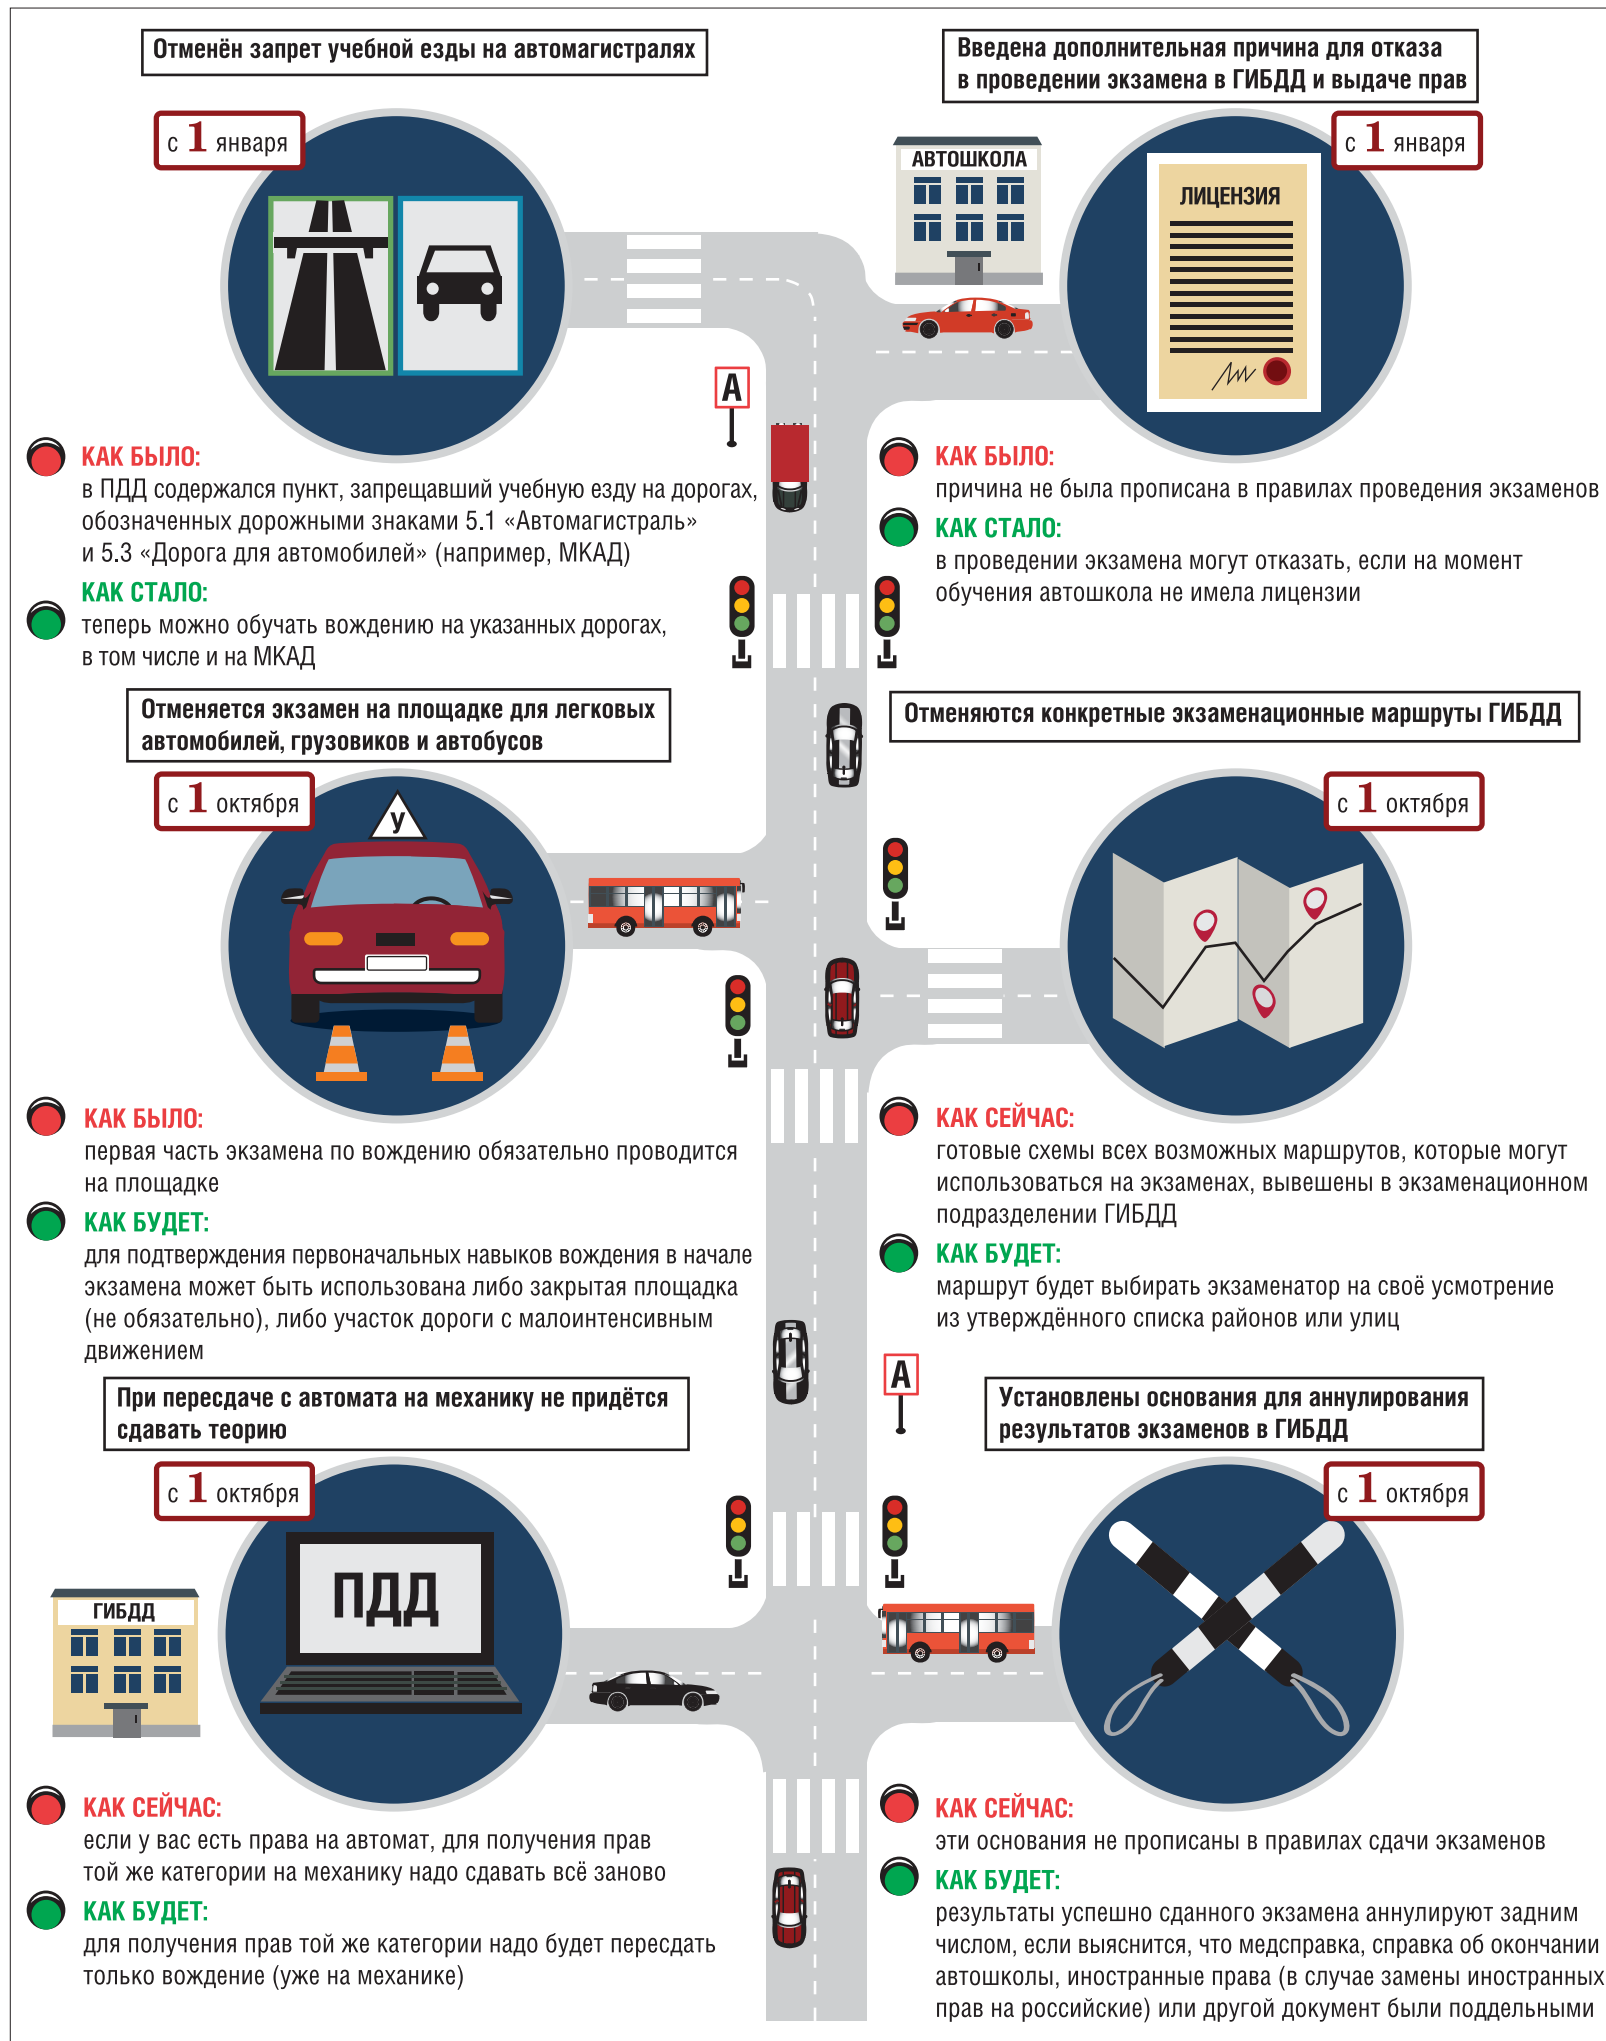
Отменён запрет учебной езды на автомагистралях

с 1 января

КАК БЫЛО:
в ПДД содержался пункт, запрещавший учебную езду на дорогах, обозначенных дорожными знаками 5.1 «Автомагистраль» и 5.3 «Дорога для автомобилей» (например, МКАД)

КАК СТАЛО:
теперь можно обучать вождению на указанных дорогах, в том числе и на МКАД

Введена дополнительная причина для отказа в проведении экзамена в ГИБДД и выдаче прав

АВТОШКОЛА

с 1 января

ЛИЦЕНЗИЯ

КАК БЫЛО:
причина не была прописана в правилах проведения экзаменов

КАК СТАЛО:
в проведении экзамена могут отказать, если на момент обучения автошкола не имела лицензии

А

Отменяется экзамен на площадке для легковых автомобилей, грузовиков и автобусов

с 1 октября

У

КАК БЫЛО:
первая часть экзамена по вождению обязательно проводится на площадке

КАК БУДЕТ:
для подтверждения первоначальных навыков вождения в начале экзамена может быть использована либо закрытая площадка (не обязательно), либо участок дороги с малоинтенсивным движением

Отменяются конкретные экзаменационные маршруты ГИБДД

с 1 октября

КАК СЕЙЧАС:
готовые схемы всех возможных маршрутов, которые могут использоваться на экзаменах, вывешены в экзаменационном подразделении ГИБДД

КАК БУДЕТ:
маршрут будет выбирать экзаменатор на своё усмотрение из утверждённого списка районов или улиц

При пересдаче с автомата на механику не придётся сдавать теорию

с 1 октября

ГИБДД

ПДД

КАК СЕЙЧАС:
если у вас есть права на автомат, для получения прав той же категории на механику надо сдавать всё заново

КАК БУДЕТ:
для получения прав той же категории надо будет пересдать только вождение (уже на механике)

А

Установлены основания для аннулирования результатов экзаменов в ГИБДД

с 1 октября

КАК СЕЙЧАС:
эти основания не прописаны в правилах сдачи экзаменов

КАК БУДЕТ:
результаты успешно сданного экзамена аннулируют задним числом, если выяснится, что медсправка, справка об окончании автошколы, иностранные права (в случае замены иностранных прав на российские) или другой документ были поддельными